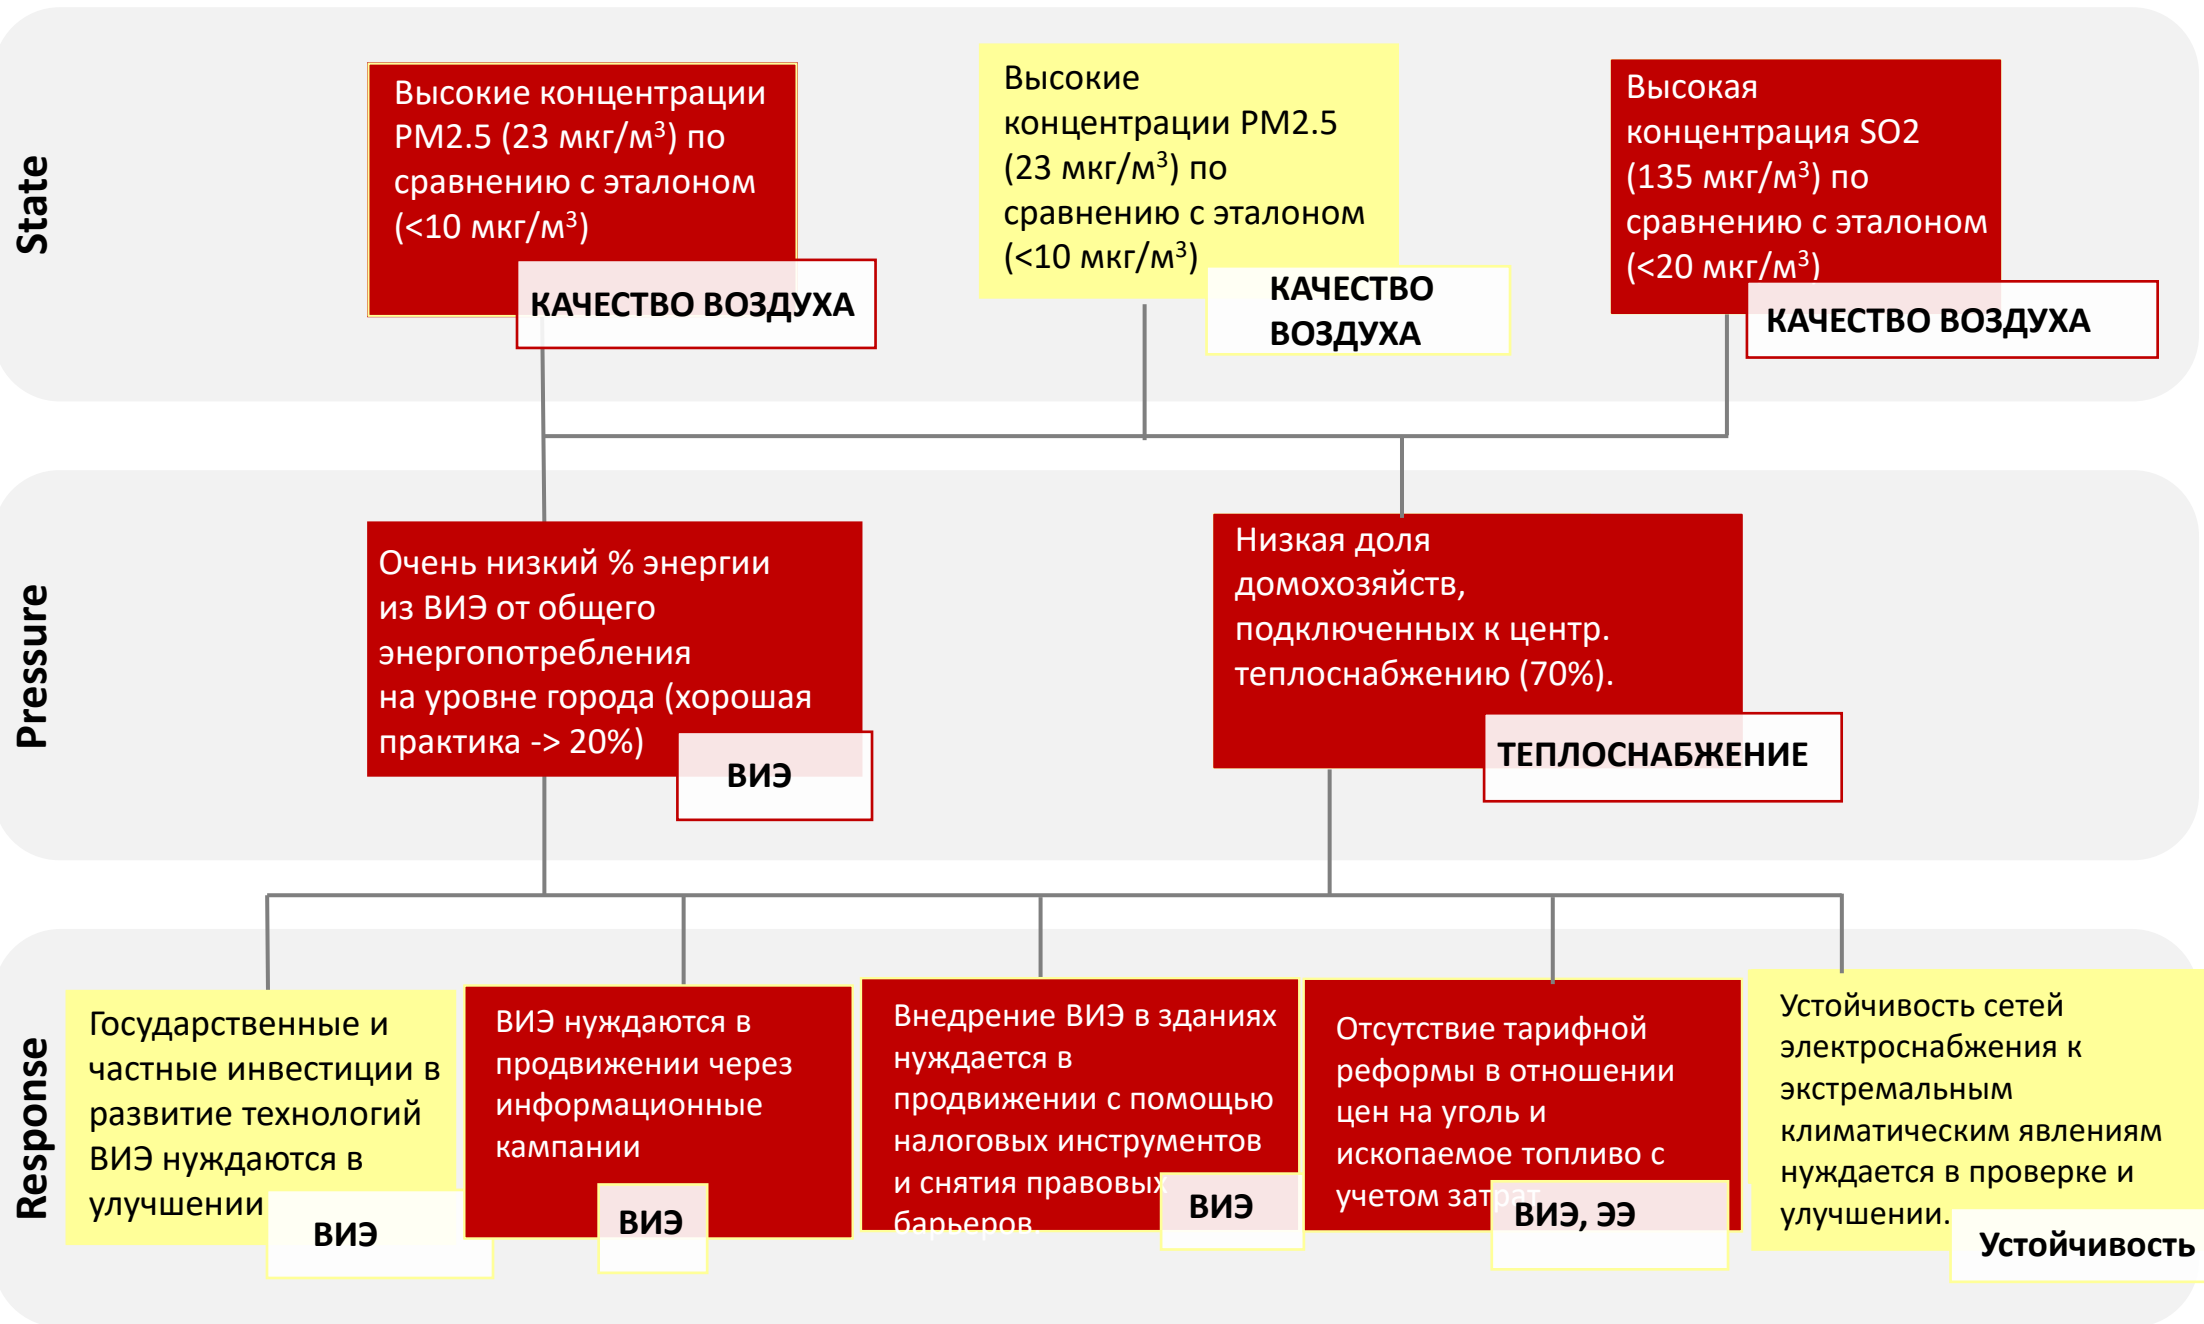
State

Высокие концентрации PM2.5 (23 мкг/м$^3$) по сравнению с эталоном (<10 мкг/м$^3$)

КАЧЕСТВО ВОЗДУХА

Высокие концентрации PM2.5 (23 мкг/м$^3$) по сравнению с эталоном (<10 мкг/м$^3$)

КАЧЕСТВО ВОЗДУХА

Высокая концентрация SO2 (135 мкг/м$^3$) по сравнению с эталоном (<20 мкг/м$^3$)

КАЧЕСТВО ВОЗДУХА

Pressure

Очень низкий % энергии из ВИЭ от общего энергопотребления на уровне города (хорошая практика -> 20%)

ВИЭ

Низкая доля домохозяйств, подключенных к центр. теплоснабжению (70%).

ТЕПЛОСНАБЖЕНИЕ

Response

Государственные и частные инвестиции в развитие технологий ВИЭ нуждаются в улучшении

ВИЭ

ВИЭ нуждаются в продвижении через информационные кампании

ВИЭ

Внедрение ВИЭ в зданиях нуждается в продвижении с помощью налоговых инструментов и снятия правовых барьеров.

ВИЭ

Отсутствие тарифной реформы в отношении цен на уголь и ископаемое топливо с учетом затрат

ВИЭ, ЭЭ

Устойчивость сетей электроснабжения к экстремальным климатическим явлениям нуждается в проверке и улучшении.

Устойчивость